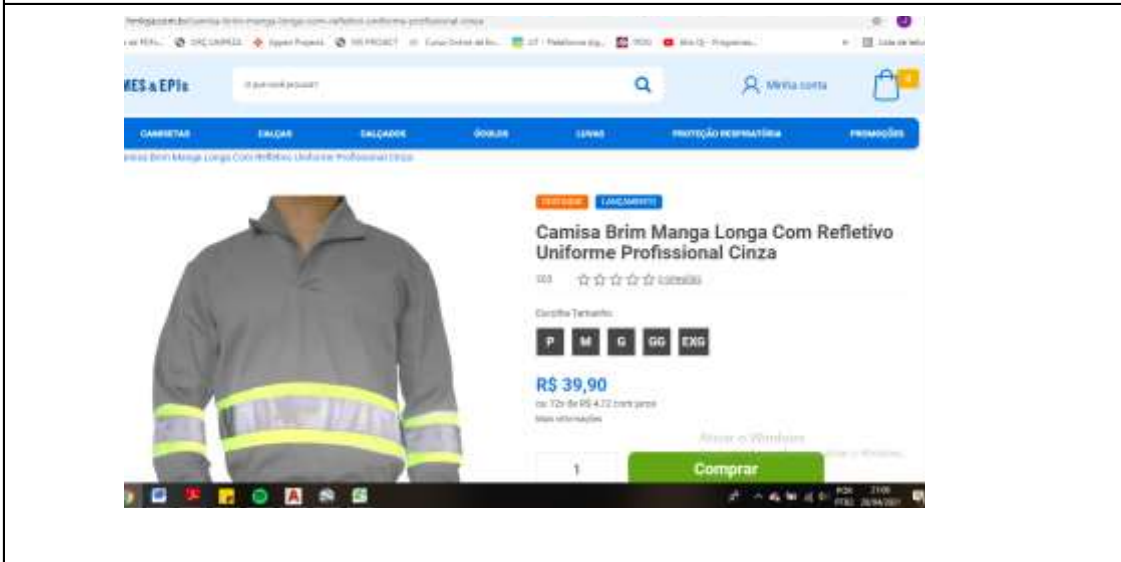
MES & EPIs

O que você procura?

Minha conta

CAMISETAS CALÇAS CALÇADOS ÓCULOS LUVAS PROTEÇÃO RESPIRATÓRIA PROMOÇÕES

Camisa Brim Manga Longa Com Refletivo Uniforme Profissional Cinza

LANÇAMENTO

Camisa Brim Manga Longa Com Refletivo Uniforme Profissional Cinza

Escolha Tamanho:

P M G GG EXG

R$ 39,90

Mais informações

1

Comprar

Ativar o Windows